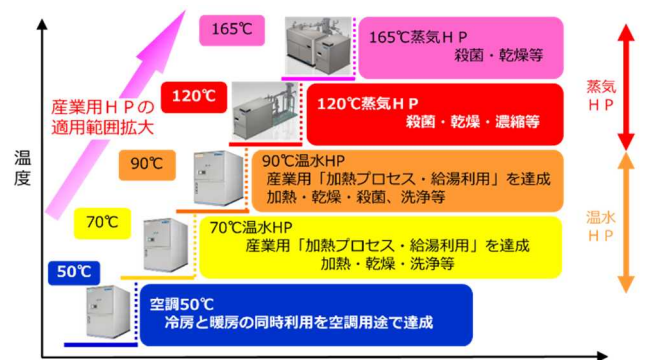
温度

産業用ＨＰの適用範囲拡大

165℃

165℃蒸気ＨＰ
殺菌・乾燥等

120℃

120℃蒸気ＨＰ
殺菌・乾燥・濃縮等

90℃

90℃温水HP
産業用「加熱プロセス・給湯利用」を達成
加熱・乾燥・殺菌、洗浄等

70℃

70℃温水HP
産業用「加熱プロセス・給湯利用」を達成
加熱・乾燥・洗浄等

50℃

空調50℃
冷房と暖房の同時利用を空調用途で達成

蒸気
ＨＰ

温水
ＨＰ